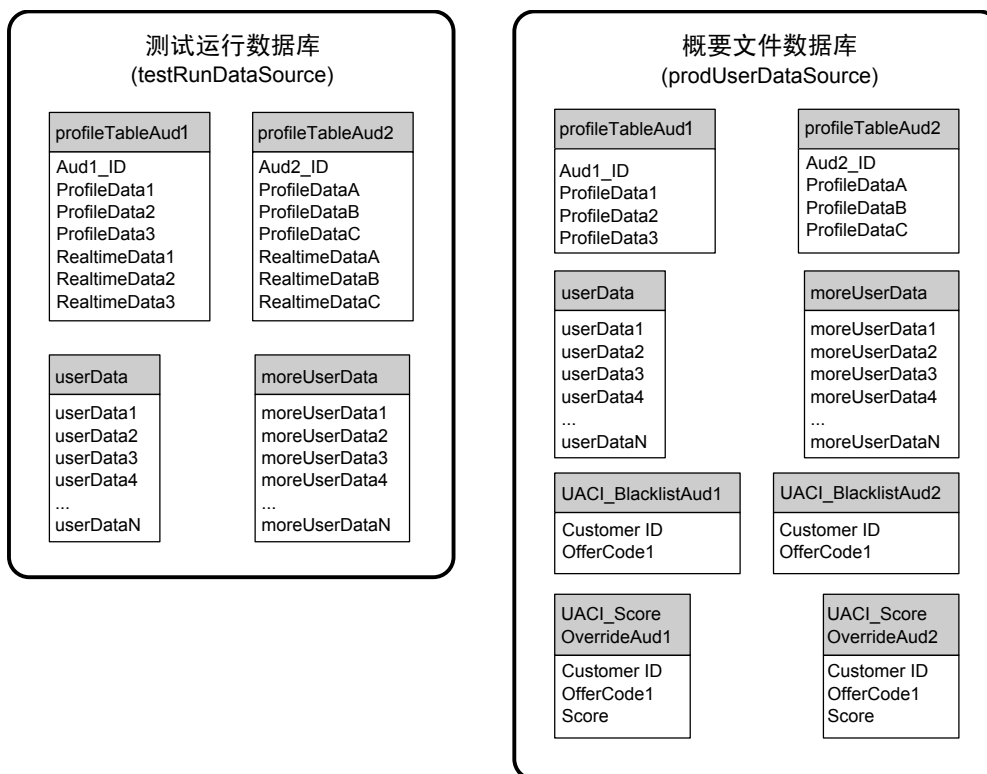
测试运行数据库
(testRunDataSource)

profileTableAud1
Aud1_ID
ProfileData1
ProfileData2
ProfileData3
RealtimeData1
RealtimeData2
RealtimeData3

profileTableAud2
Aud2_ID
ProfileDataA
ProfileDataB
ProfileDataC
RealtimeDataA
RealtimeDataB
RealtimeDataC

userData
userData1
userData2
userData3
userData4
...
userDataN

moreUserData
moreUserData1
moreUserData2
moreUserData3
moreUserData4
...
moreUserDataN

概要文件数据库
(prodUserDataSource)

profileTableAud1
Aud1_ID
ProfileData1
ProfileData2
ProfileData3

profileTableAud2
Aud2_ID
ProfileDataA
ProfileDataB
ProfileDataC

userData
userData1
userData2
userData3
userData4
...
userDataN

moreUserData
moreUserData1
moreUserData2
moreUserData3
moreUserData4
...
moreUserDataN

UACI_BlacklistAud1
Customer ID
OfferCode1

UACI_BlacklistAud2
Customer ID
OfferCode1

UACI_Score OverrideAud1
Customer ID
OfferCode1
Score

UACI_Score OverrideAud2
Customer ID
OfferCode1
Score